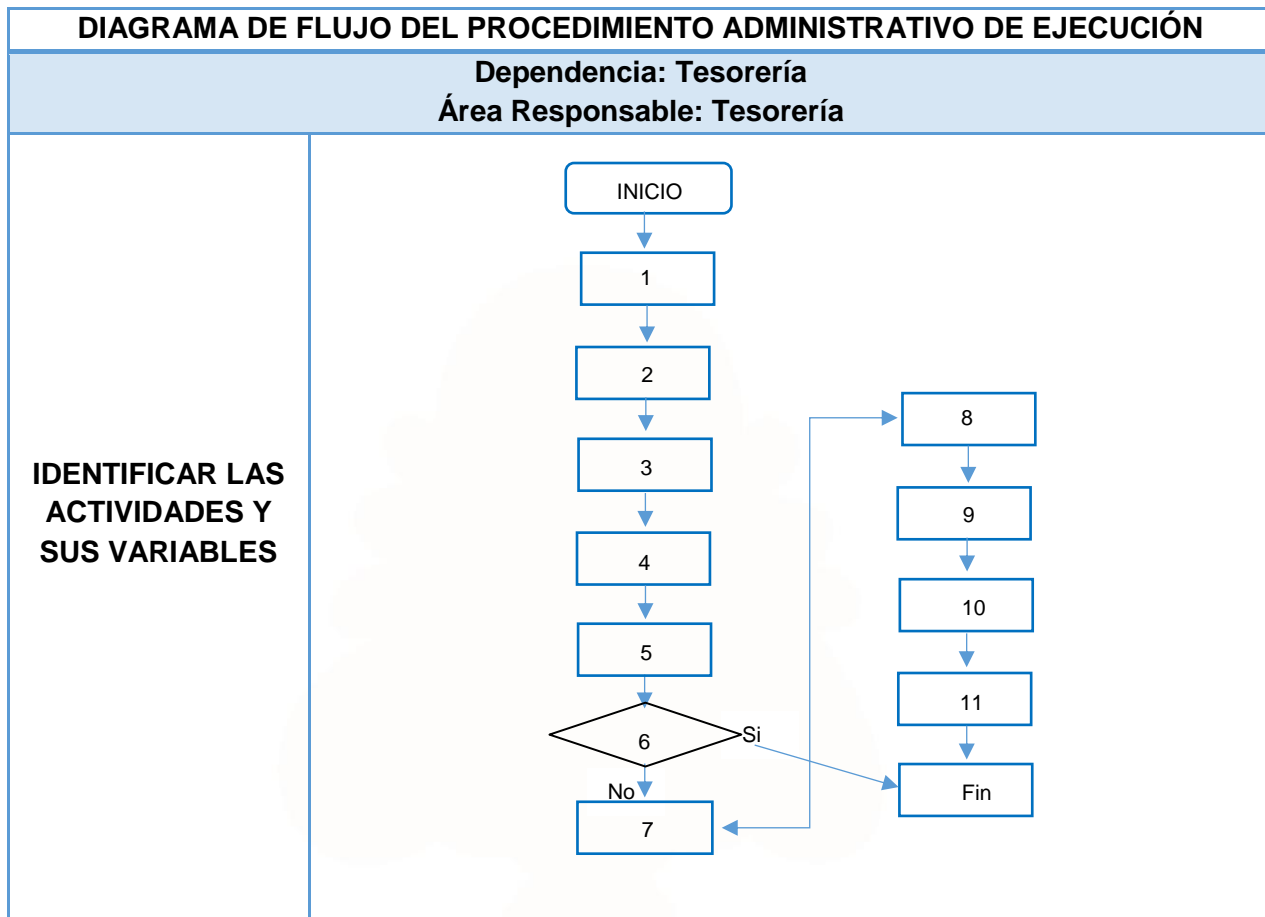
DIAGRAMA DE FLUJO DEL PROCEDIMIENTO ADMINISTRATIVO DE EJECUCIÓN

Dependencia: Tesorería
Área Responsable: Tesorería

IDENTIFICAR LAS ACTIVIDADES Y SUS VARIABLES

INICIO
1
2
3
4
5
6
Si
No
7
8
9
10
11
Fin